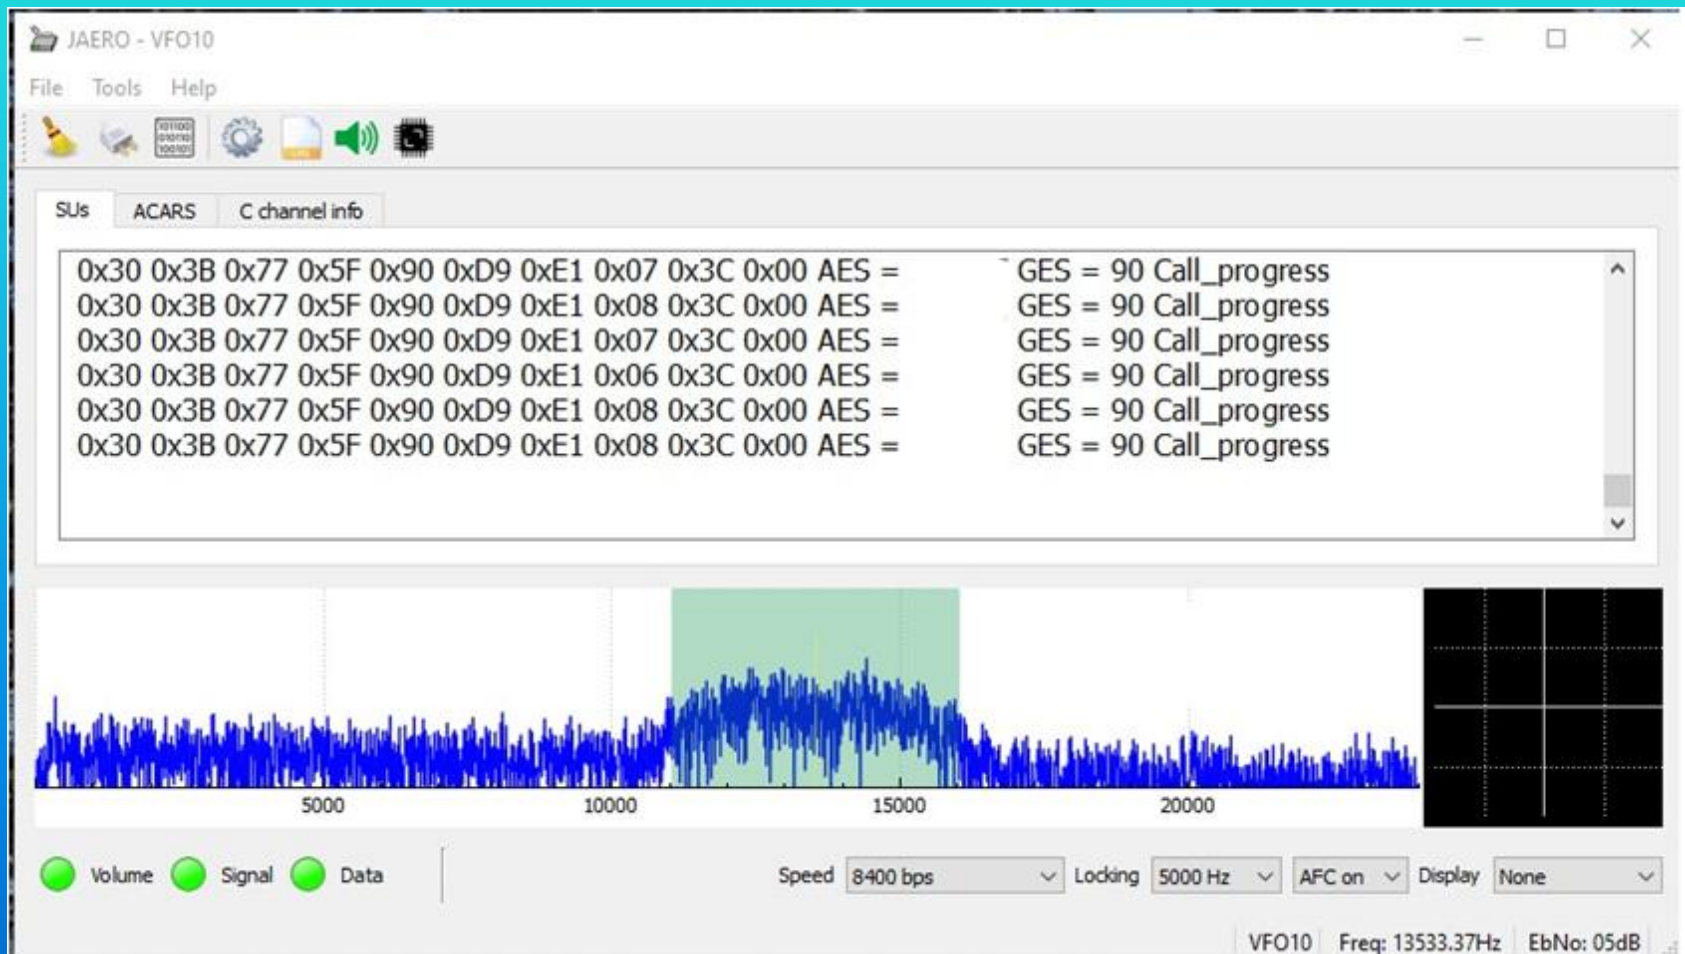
JAERO - VFO10

File Tools Help

SUs ACARS C channel info

0x30 0x3B 0x77 0x5F 0x90 0xD9 0xE1 0x07 0x3C 0x00 AES = GES = 90 Call_progress
0x30 0x3B 0x77 0x5F 0x90 0xD9 0xE1 0x08 0x3C 0x00 AES = GES = 90 Call_progress
0x30 0x3B 0x77 0x5F 0x90 0xD9 0xE1 0x07 0x3C 0x00 AES = GES = 90 Call_progress
0x30 0x3B 0x77 0x5F 0x90 0xD9 0xE1 0x06 0x3C 0x00 AES = GES = 90 Call_progress
0x30 0x3B 0x77 0x5F 0x90 0xD9 0xE1 0x08 0x3C 0x00 AES = GES = 90 Call_progress
0x30 0x3B 0x77 0x5F 0x90 0xD9 0xE1 0x08 0x3C 0x00 AES = GES = 90 Call_progress

5000 10000 15000 20000

Volume Signal Data

Speed 8400 bps Locking 5000 Hz AFC on Display None

VFO10 Freq: 13533.37Hz EbNo: 05dB